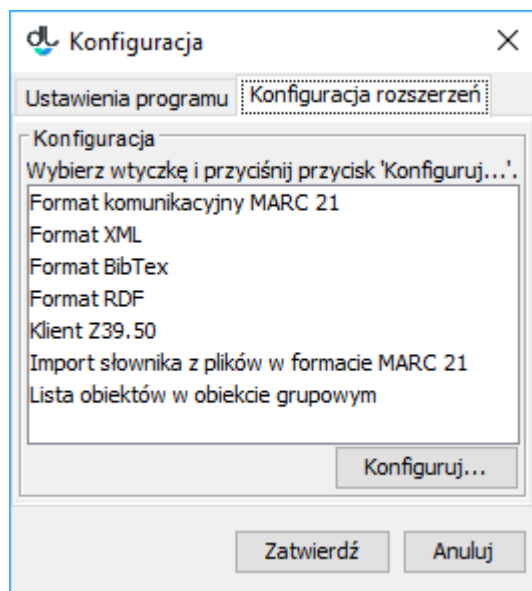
Konfiguracja
×
Ustawienia programu
Konfiguracja rozszerzeń
Konfiguracja
Wybierz wtyczkę i przyciśnij przycisk 'Konfiguruj...'.
Format komunikacyjny MARC 21
Format XML
Format BibTex
Format RDF
Klient Z39.50
Import słownika z plików w formacie MARC 21
Lista obiektów w obiekcie grupowym
Konfiguruj...
Zatwierdź
Anuluj